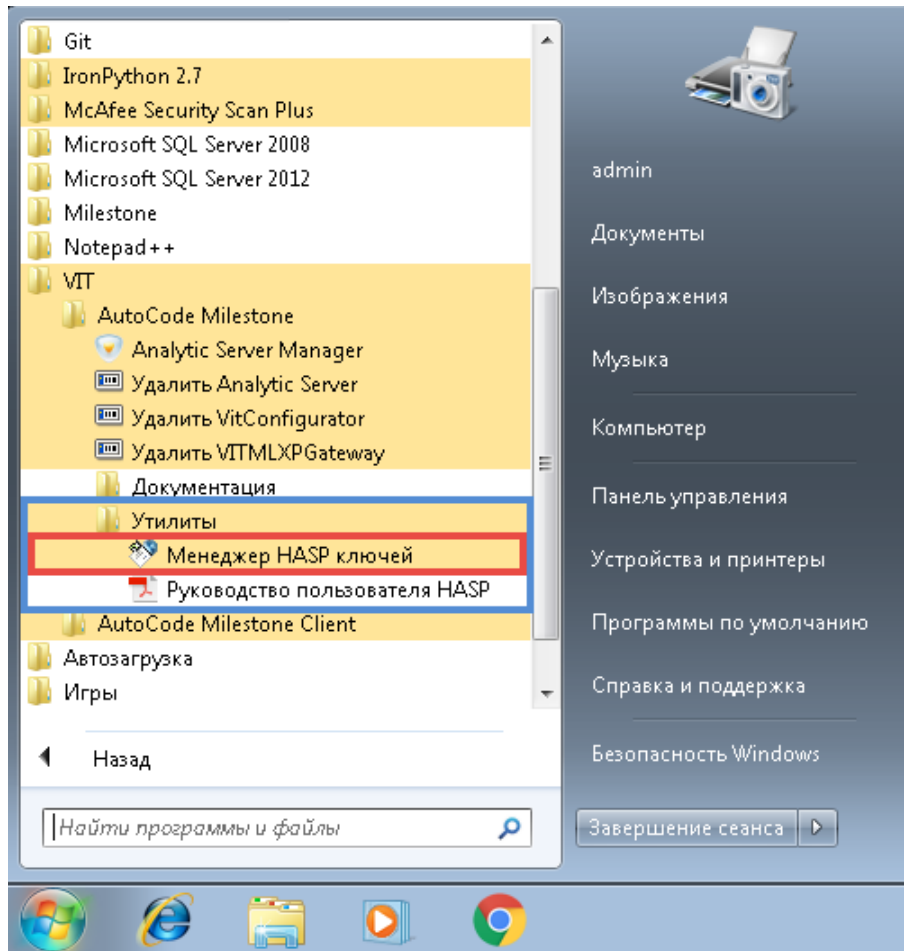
Git
IronPython 2.7
McAfee Security Scan Plus
Microsoft SQL Server 2008
Microsoft SQL Server 2012
Milestone
Notepad++
VIT
AutoCode Milestone
Analytic Server Manager
Удалить Analytic Server
Удалить VitConfigurator
Удалить VITMLXPGateway
Документация
Утилиты
Менеджер HASP ключей
Руководство пользователя HASP
AutoCode Milestone Client
Автозагрузка
Игры

Назад

Найти программы и файлы

admin
Документы
Изображения
Музыка
Компьютер
Панель управления
Устройства и принтеры
Программы по умолчанию
Справка и поддержка
Безопасность Windows

Завершение сеанса